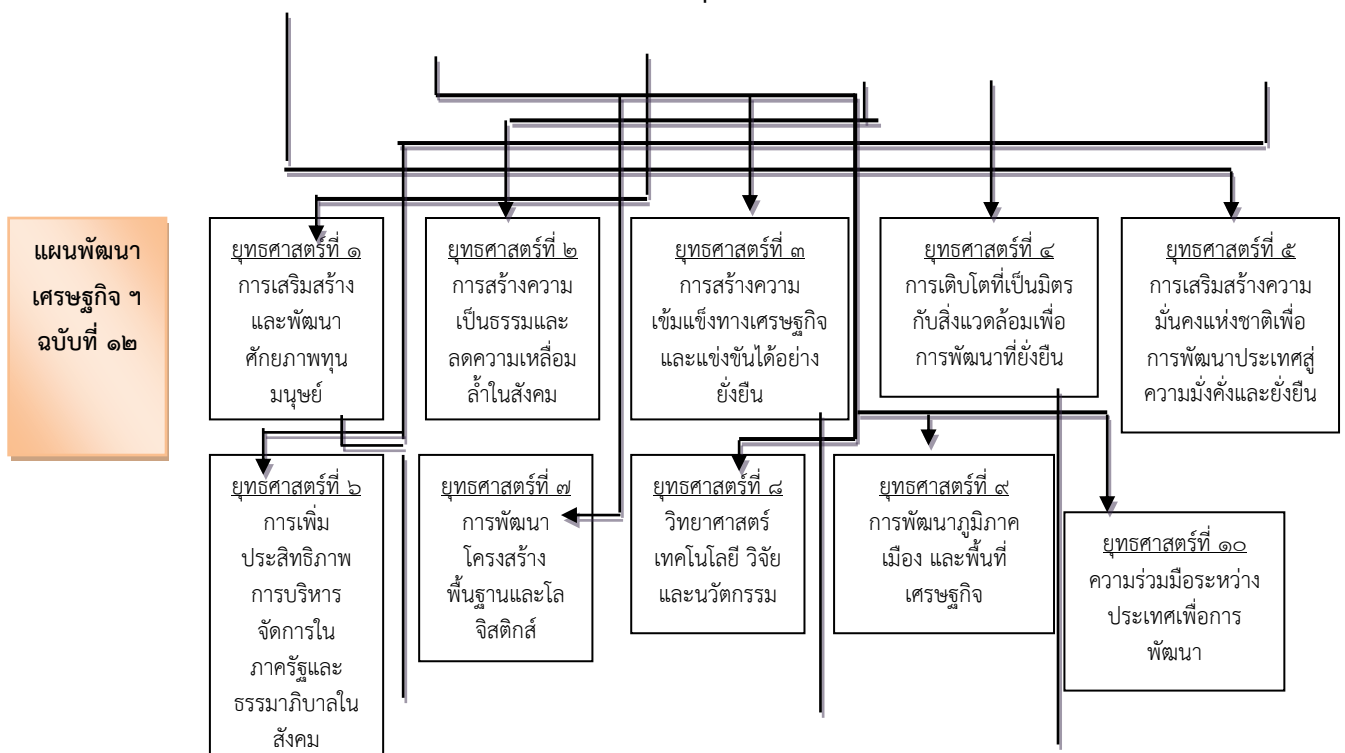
แผนพัฒนาเศรษฐกิจ ฯ ฉบับที่ ๑๒

ยุทธศาสตร์ที่ ๑
การเสริมสร้างและพัฒนาศักยภาพทุนมนุษย์

ยุทธศาสตร์ที่ ๒
การสร้างความเป็นธรรมและลดความเหลื่อมล้ำในสังคม

ยุทธศาสตร์ที่ ๓
การสร้างความเข้มแข็งทางเศรษฐกิจและแข่งขันได้อย่างยั่งยืน

ยุทธศาสตร์ที่ ๔
การเติบโตที่เป็นมิตรกับสิ่งแวดล้อมเพื่อการพัฒนาที่ยั่งยืน

ยุทธศาสตร์ที่ ๕
การเสริมสร้างความมั่นคงแห่งชาติเพื่อการพัฒนาประเทศสู่ความมั่งคั่งและยั่งยืน

ยุทธศาสตร์ที่ ๖
การเพิ่มประสิทธิภาพการบริหารจัดการในภาครัฐและธรรมาภิบาลในสังคม

ยุทธศาสตร์ที่ ๗
การพัฒนาโครงสร้างพื้นฐานและโลจิสติกส์

ยุทธศาสตร์ที่ ๘
วิทยาศาสตร์ เทคโนโลยี วิจัย และนวัตกรรม

ยุทธศาสตร์ที่ ๙
การพัฒนาภูมิภาค เมือง และพื้นที่เศรษฐกิจ

ยุทธศาสตร์ที่ ๑๐
ความร่วมมือระหว่างประเทศเพื่อการพัฒนา